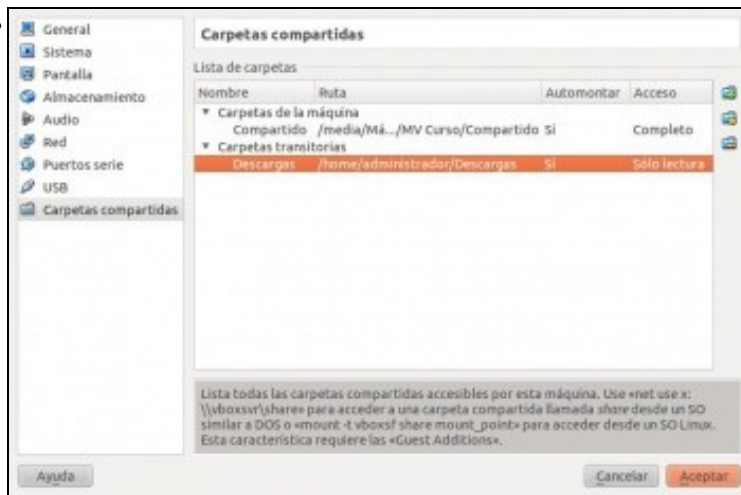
General
Sistema
Pantalla
Almacenamiento
Audio
Red
Puertos serie
USB
Carpetas compartidas

Carpetas compartidas

Lista de carpetas

| Nombre | Ruta | Automontar | Acceso |
|---|---|---|---|
| ▾ Carpetas de la máquina | | | |
| Compartido | /media/Má.../MV Curso/Compartido | Sí | Completo |
| ▾ Carpetas transitorias | | | |
| Descargas | /home/administrador/Descargas | Sí | Sólo lectura |

Lista todas las carpetas compartidas accesibles por esta máquina. Use «net use x: \\vboxsvr\share» para acceder a una carpeta compartida llamada share desde un SO similar a DOS o «mount -t vboxsf share mount_point» para acceder desde un SO Linux. Esta característica requiere las «Guest Additions».

Ayuda
Cancelar
Aceptar